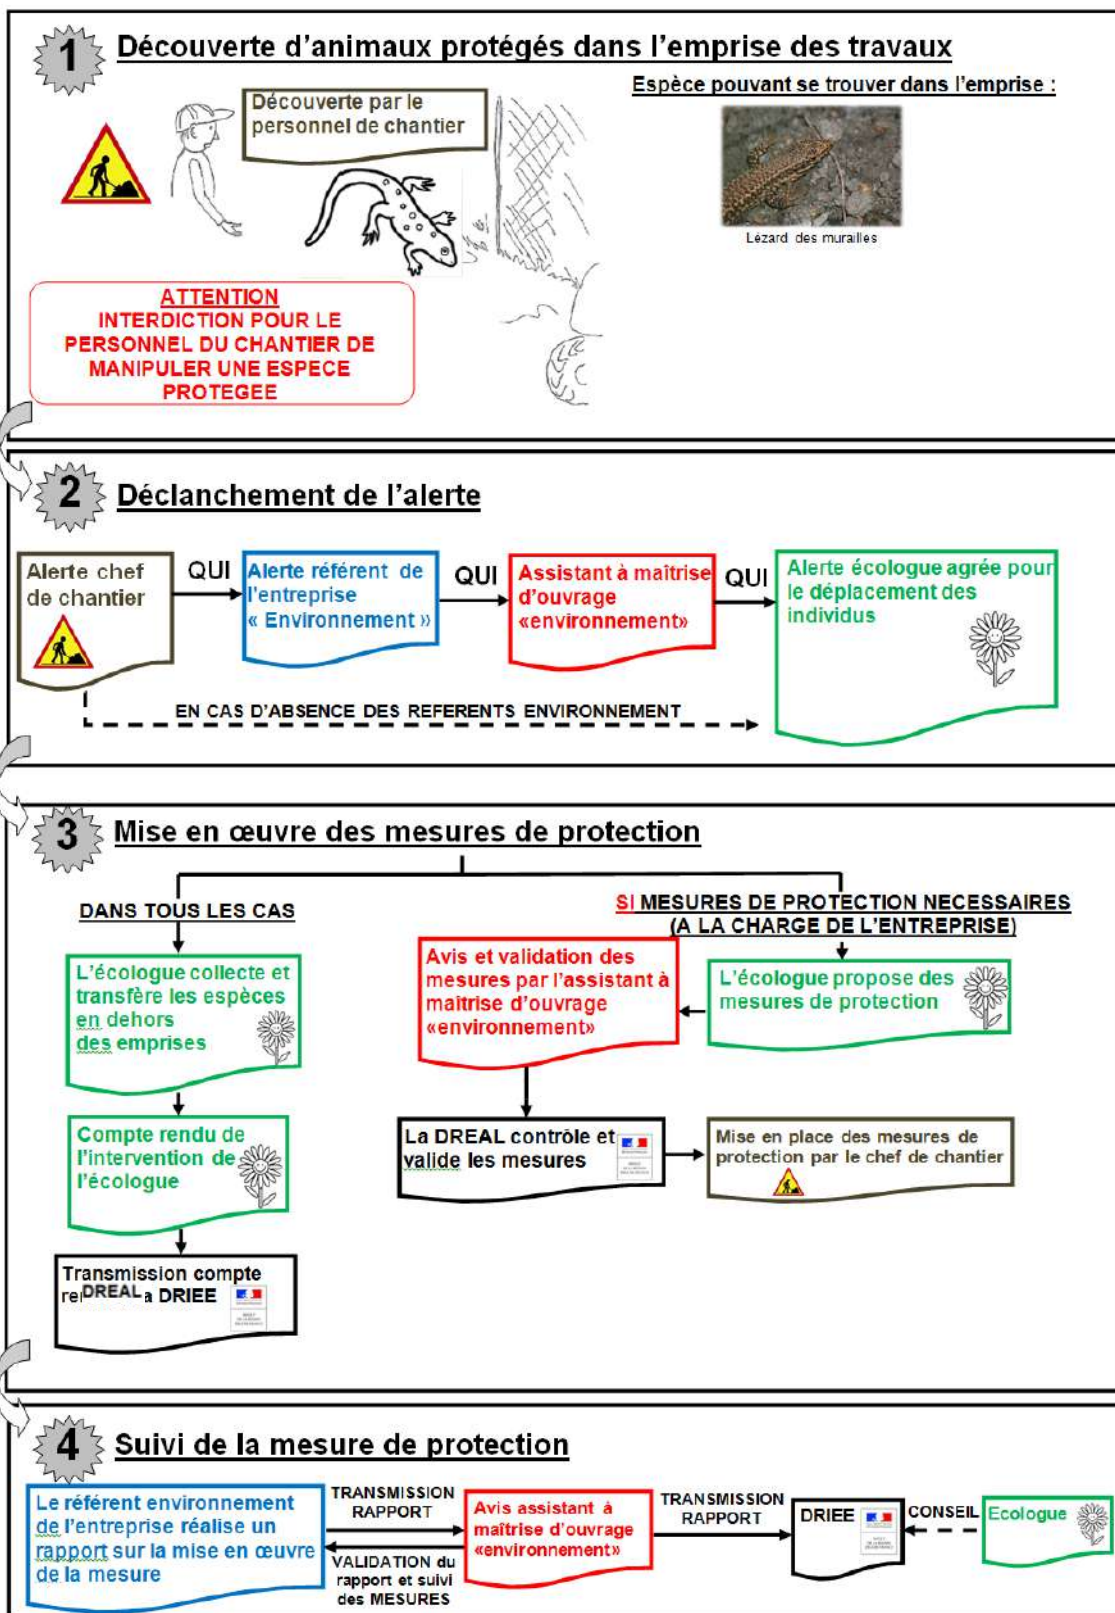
1 Découverte d'animaux protégés dans l'emprise des travaux

Découverte par le personnel de chantier

Espèce pouvant se trouver dans l'emprise :

Lézard des murailles

ATTENTION
INTERDICTION POUR LE PERSONNEL DU CHANTIER DE MANIPULER UNE ESPECE PROTEGEE

2 Déclanchement de l'alerte

Alerte chef de chantier

QUI

Alerte référent de l'entreprise « Environnement »

QUI

Assistant à maîtrise d'ouvrage «environnement»

QUI

Alerte écologue agrée pour le déplacement des individus

EN CAS D'ABSENCE DES REFERENTS ENVIRONNEMENT

3 Mise en œuvre des mesures de protection

DANS TOUS LES CAS

SI MESURES DE PROTECTION NECESSAIRES (A LA CHARGE DE L'ENTREPRISE)

L'écologue collecte et transfère les espèces en dehors des emprises

Avis et validation des mesures par l'assistant à maitrise d'ouvrage «environnement»

L'écologue propose des mesures de protection

Compte rendu de l'intervention de l'écologue

La DREAL contrôle et valide les mesures

Mise en place des mesures de protection par le chef de chantier

Transmission compte re DREAL a DRIEE

4 Suivi de la mesure de protection

Le référent environnement de l'entreprise réalise un rapport sur la mise en œuvre de la mesure

TRANSMISSION RAPPORT

VALIDATION du rapport et suivi des MESURES

Avis assistant à maîtrise d'ouvrage «environnement»

TRANSMISSION RAPPORT

DRIEE

CONSEIL

Ecologue